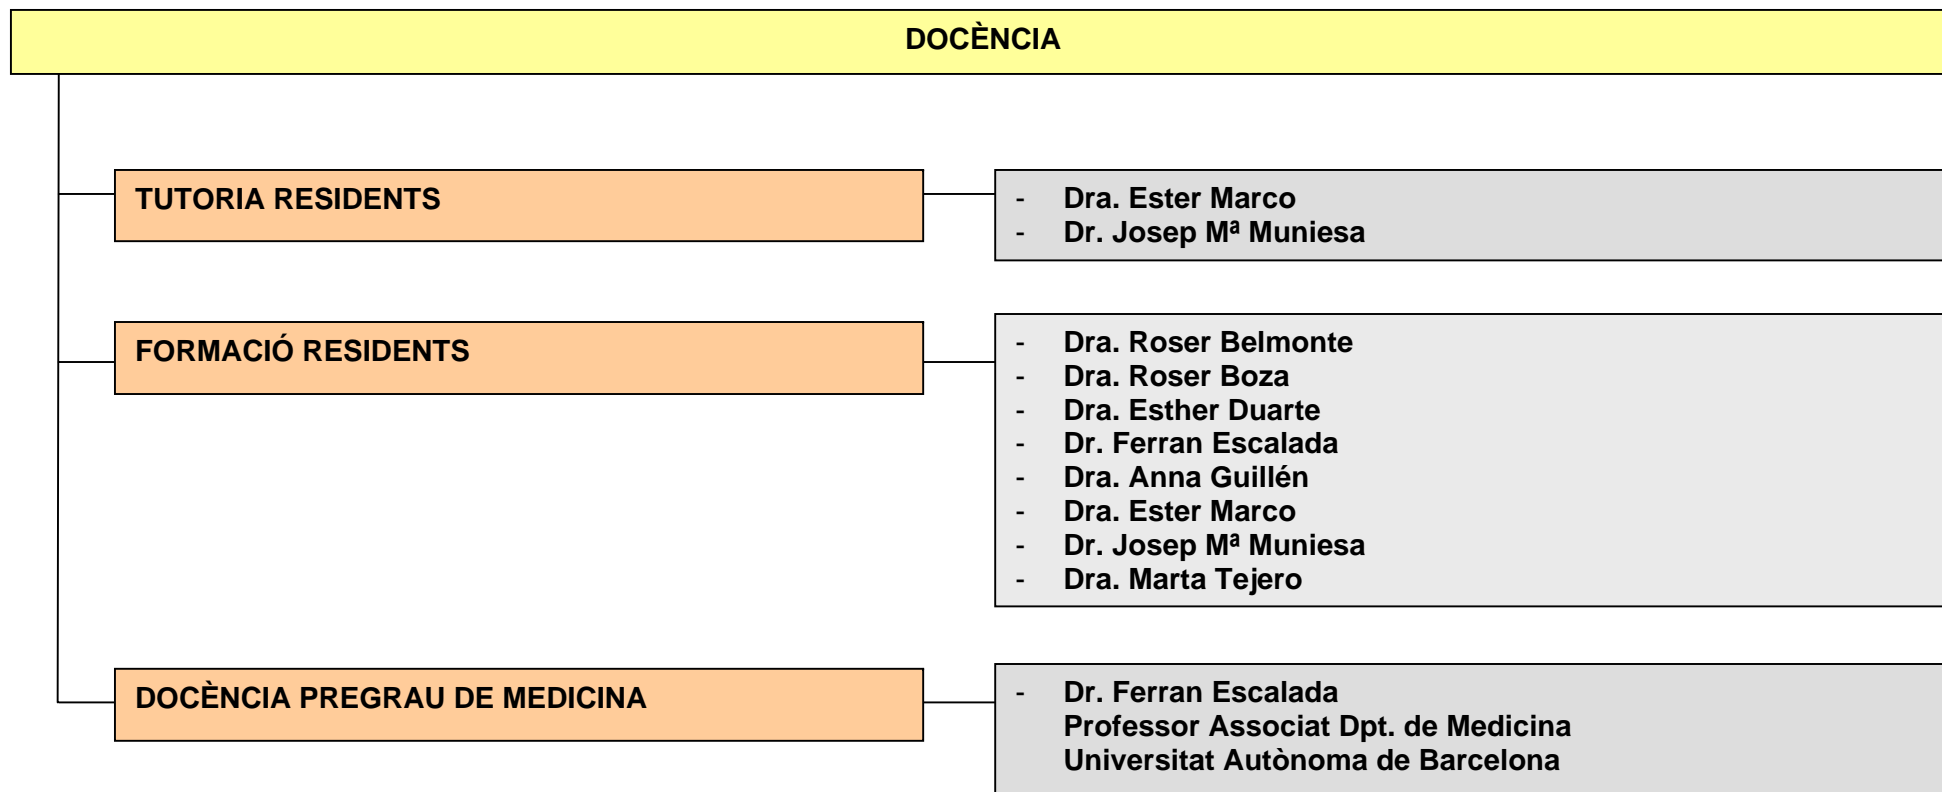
DOCÈNCIA

TUTORIA RESIDENTS

- Dra. Ester Marco
- Dr. Josep Mª Muniesa

FORMACIÓ RESIDENTS

- Dra. Roser Belmonte
- Dra. Roser Boza
- Dra. Esther Duarte
- Dr. Ferran Escalada
- Dra. Anna Guillén
- Dra. Ester Marco
- Dr. Josep Mª Muniesa
- Dra. Marta Tejero

DOCÈNCIA PREGRAU DE MEDICINA

- Dr. Ferran Escalada
Professor Associat Dpt. de Medicina
Universitat Autònoma de Barcelona